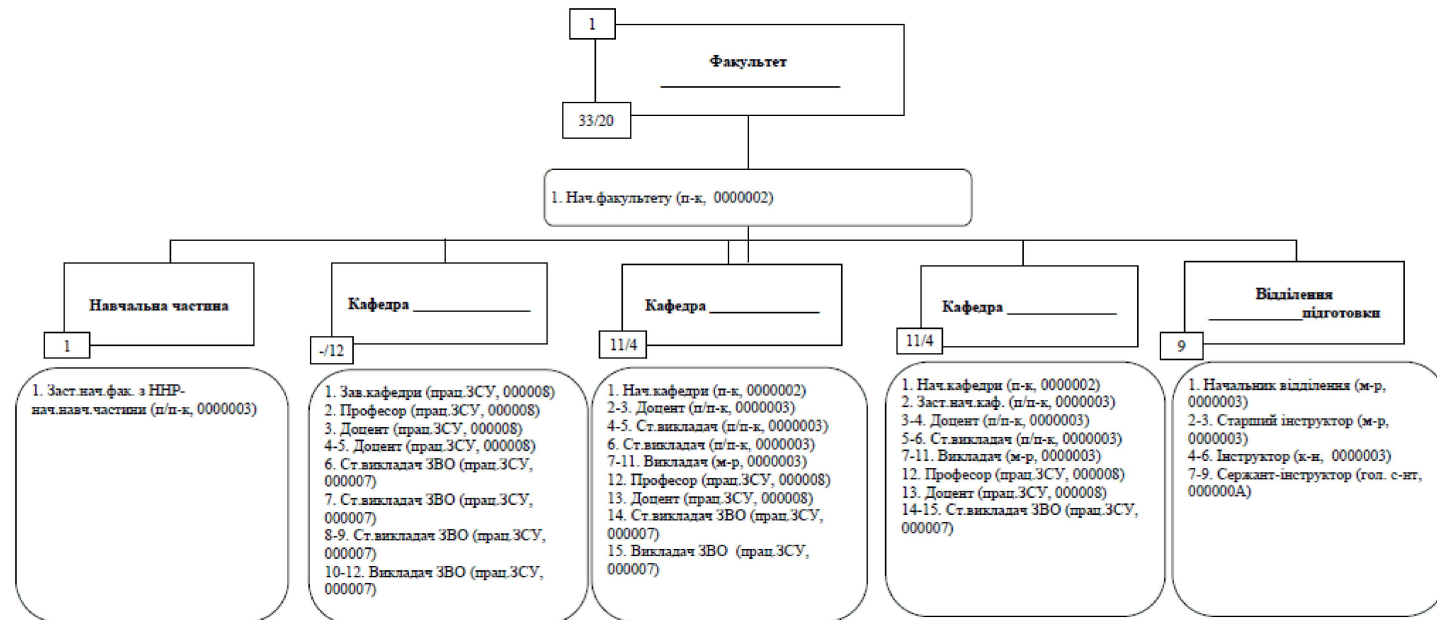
1

Факультет ___________________

33/20

1. Нач.факультету (п-к, 0000002)

Навчальна частина

1

1. Заст.нач.фак. з ННР-нач.навч.частини (п/п-к, 0000003)

Кафедра ______________

-/12

1. Зав.кафедри (прац.ЗСУ, 000008)
2. Професор (прац.ЗСУ, 000008)
3. Доцент (прац.ЗСУ, 000008)
4-5. Доцент (прац.ЗСУ, 000008)
6. Ст.викладач ЗВО (прац.ЗСУ, 000007)
7. Ст.викладач ЗВО (прац.ЗСУ, 000007)
8-9. Ст.викладач ЗВО (прац.ЗСУ, 000007)
10-12. Викладач ЗВО (прац.ЗСУ, 000007)

Кафедра ______________

11/4

1. Нач.кафедри (п-к, 0000002)
2-3. Доцент (п/п-к, 0000003)
4-5. Ст.викладач (п/п-к, 0000003)
6. Ст.викладач (п/п-к, 0000003)
7-11. Викладач (м-р, 0000003)
12. Професор (прац.ЗСУ, 000008)
13. Доцент (прац.ЗСУ, 000008)
14. Ст.викладач ЗВО (прац.ЗСУ, 000007)
15. Викладач ЗВО (прац.ЗСУ, 000007)

Кафедра ______________

11/4

1. Нач.кафедри (п-к, 0000002)
2. Заст.нач.каф. (п/п-к, 0000003)
3-4. Доцент (п/п-к, 0000003)
5-6. Ст.викладач (п/п-к, 0000003)
7-11. Викладач (м-р, 0000003)
12. Професор (прац.ЗСУ, 000008)
13. Доцент (прац.ЗСУ, 000008)
14-15. Ст.викладач ЗВО (прац.ЗСУ, 000007)

Відділення ____________підготовки

9

1. Начальник відділення (м-р, 0000003)
2-3. Старший інструктор (м-р, 0000003)
4-6. Інструктор (к-н, 0000003)
7-9. Сержант-інструктор (гол. с-нт, 000000А)